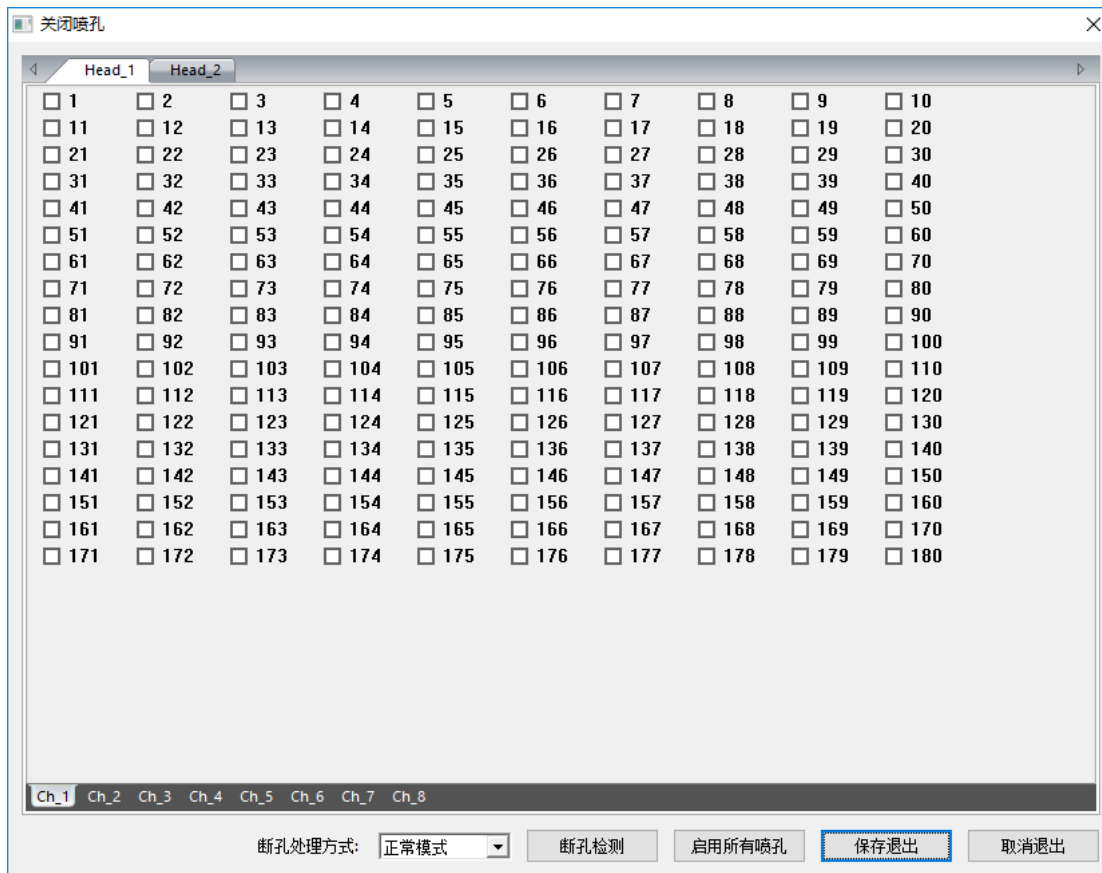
关闭喷孔

Head_1 Head_2

| | | | | | | | | | |
|---|---|---|---|---|---|---|---|---|---|
| ☐ 1 | ☐ 2 | ☐ 3 | ☐ 4 | ☐ 5 | ☐ 6 | ☐ 7 | ☐ 8 | ☐ 9 | ☐ 10 |
| ☐ 11 | ☐ 12 | ☐ 13 | ☐ 14 | ☐ 15 | ☐ 16 | ☐ 17 | ☐ 18 | ☐ 19 | ☐ 20 |
| ☐ 21 | ☐ 22 | ☐ 23 | ☐ 24 | ☐ 25 | ☐ 26 | ☐ 27 | ☐ 28 | ☐ 29 | ☐ 30 |
| ☐ 31 | ☐ 32 | ☐ 33 | ☐ 34 | ☐ 35 | ☐ 36 | ☐ 37 | ☐ 38 | ☐ 39 | ☐ 40 |
| ☐ 41 | ☐ 42 | ☐ 43 | ☐ 44 | ☐ 45 | ☐ 46 | ☐ 47 | ☐ 48 | ☐ 49 | ☐ 50 |
| ☐ 51 | ☐ 52 | ☐ 53 | ☐ 54 | ☐ 55 | ☐ 56 | ☐ 57 | ☐ 58 | ☐ 59 | ☐ 60 |
| ☐ 61 | ☐ 62 | ☐ 63 | ☐ 64 | ☐ 65 | ☐ 66 | ☐ 67 | ☐ 68 | ☐ 69 | ☐ 70 |
| ☐ 71 | ☐ 72 | ☐ 73 | ☐ 74 | ☐ 75 | ☐ 76 | ☐ 77 | ☐ 78 | ☐ 79 | ☐ 80 |
| ☐ 81 | ☐ 82 | ☐ 83 | ☐ 84 | ☐ 85 | ☐ 86 | ☐ 87 | ☐ 88 | ☐ 89 | ☐ 90 |
| ☐ 91 | ☐ 92 | ☐ 93 | ☐ 94 | ☐ 95 | ☐ 96 | ☐ 97 | ☐ 98 | ☐ 99 | ☐ 100 |
| ☐ 101 | ☐ 102 | ☐ 103 | ☐ 104 | ☐ 105 | ☐ 106 | ☐ 107 | ☐ 108 | ☐ 109 | ☐ 110 |
| ☐ 111 | ☐ 112 | ☐ 113 | ☐ 114 | ☐ 115 | ☐ 116 | ☐ 117 | ☐ 118 | ☐ 119 | ☐ 120 |
| ☐ 121 | ☐ 122 | ☐ 123 | ☐ 124 | ☐ 125 | ☐ 126 | ☐ 127 | ☐ 128 | ☐ 129 | ☐ 130 |
| ☐ 131 | ☐ 132 | ☐ 133 | ☐ 134 | ☐ 135 | ☐ 136 | ☐ 137 | ☐ 138 | ☐ 139 | ☐ 140 |
| ☐ 141 | ☐ 142 | ☐ 143 | ☐ 144 | ☐ 145 | ☐ 146 | ☐ 147 | ☐ 148 | ☐ 149 | ☐ 150 |
| ☐ 151 | ☐ 152 | ☐ 153 | ☐ 154 | ☐ 155 | ☐ 156 | ☐ 157 | ☐ 158 | ☐ 159 | ☐ 160 |
| ☐ 161 | ☐ 162 | ☐ 163 | ☐ 164 | ☐ 165 | ☐ 166 | ☐ 167 | ☐ 168 | ☐ 169 | ☐ 170 |
| ☐ 171 | ☐ 172 | ☐ 173 | ☐ 174 | ☐ 175 | ☐ 176 | ☐ 177 | ☐ 178 | ☐ 179 | ☐ 180 |

Ch_1 Ch_2 Ch_3 Ch_4 Ch_5 Ch_6 Ch_7 Ch_8

断孔处理方式: 正常模式 断孔检测 启用所有喷孔 保存退出 取消退出